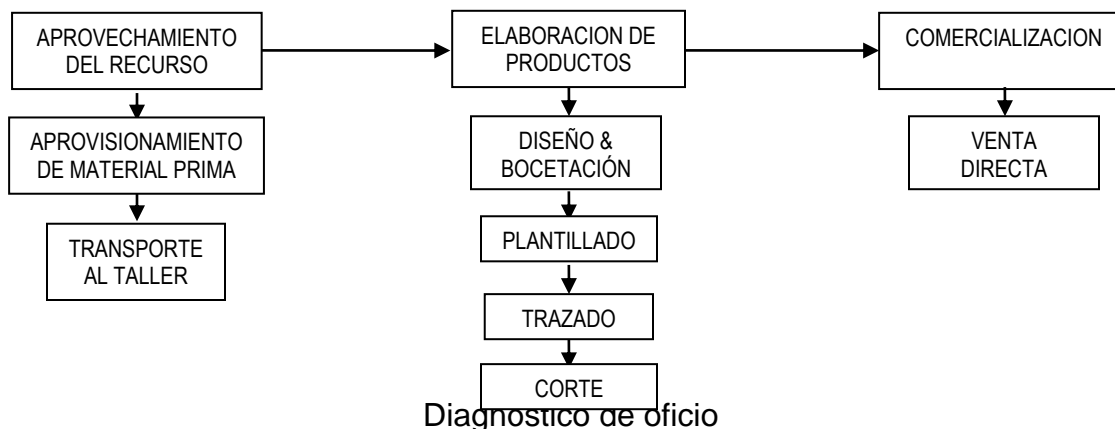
APROVECHAMIENTO DEL RECURSO

APROVISIONAMIENTO DE MATERIAL PRIMA

TRANSPORTE AL TALLER

ELABORACION DE PRODUCTOS

DISEÑO & BOCETACIÓN

PLANTILLADO

TRAZADO

CORTE

COMERCIALIZACION

VENTA DIRECTA

Diagnostico de oficio